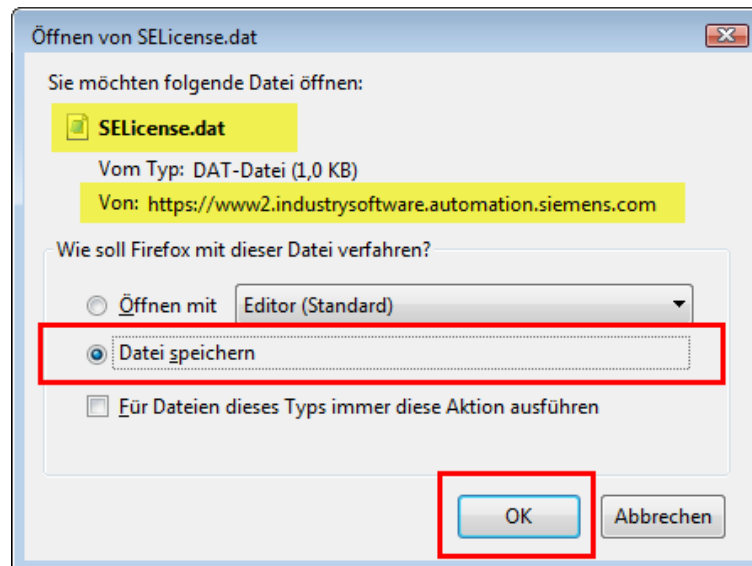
Öffnen von SELicense.dat

Sie möchten folgende Datei öffnen:

SELicense.dat

Vom Typ: DAT-Datei (1,0 KB)

Von: https://www2.industrysoftware.automation.siemens.com

Wie soll Firefox mit dieser Datei verfahren?

Öffnen mit Editor (Standard)

Datei speichern

Für Dateien dieses Typs immer diese Aktion ausführen

OK Abbrechen